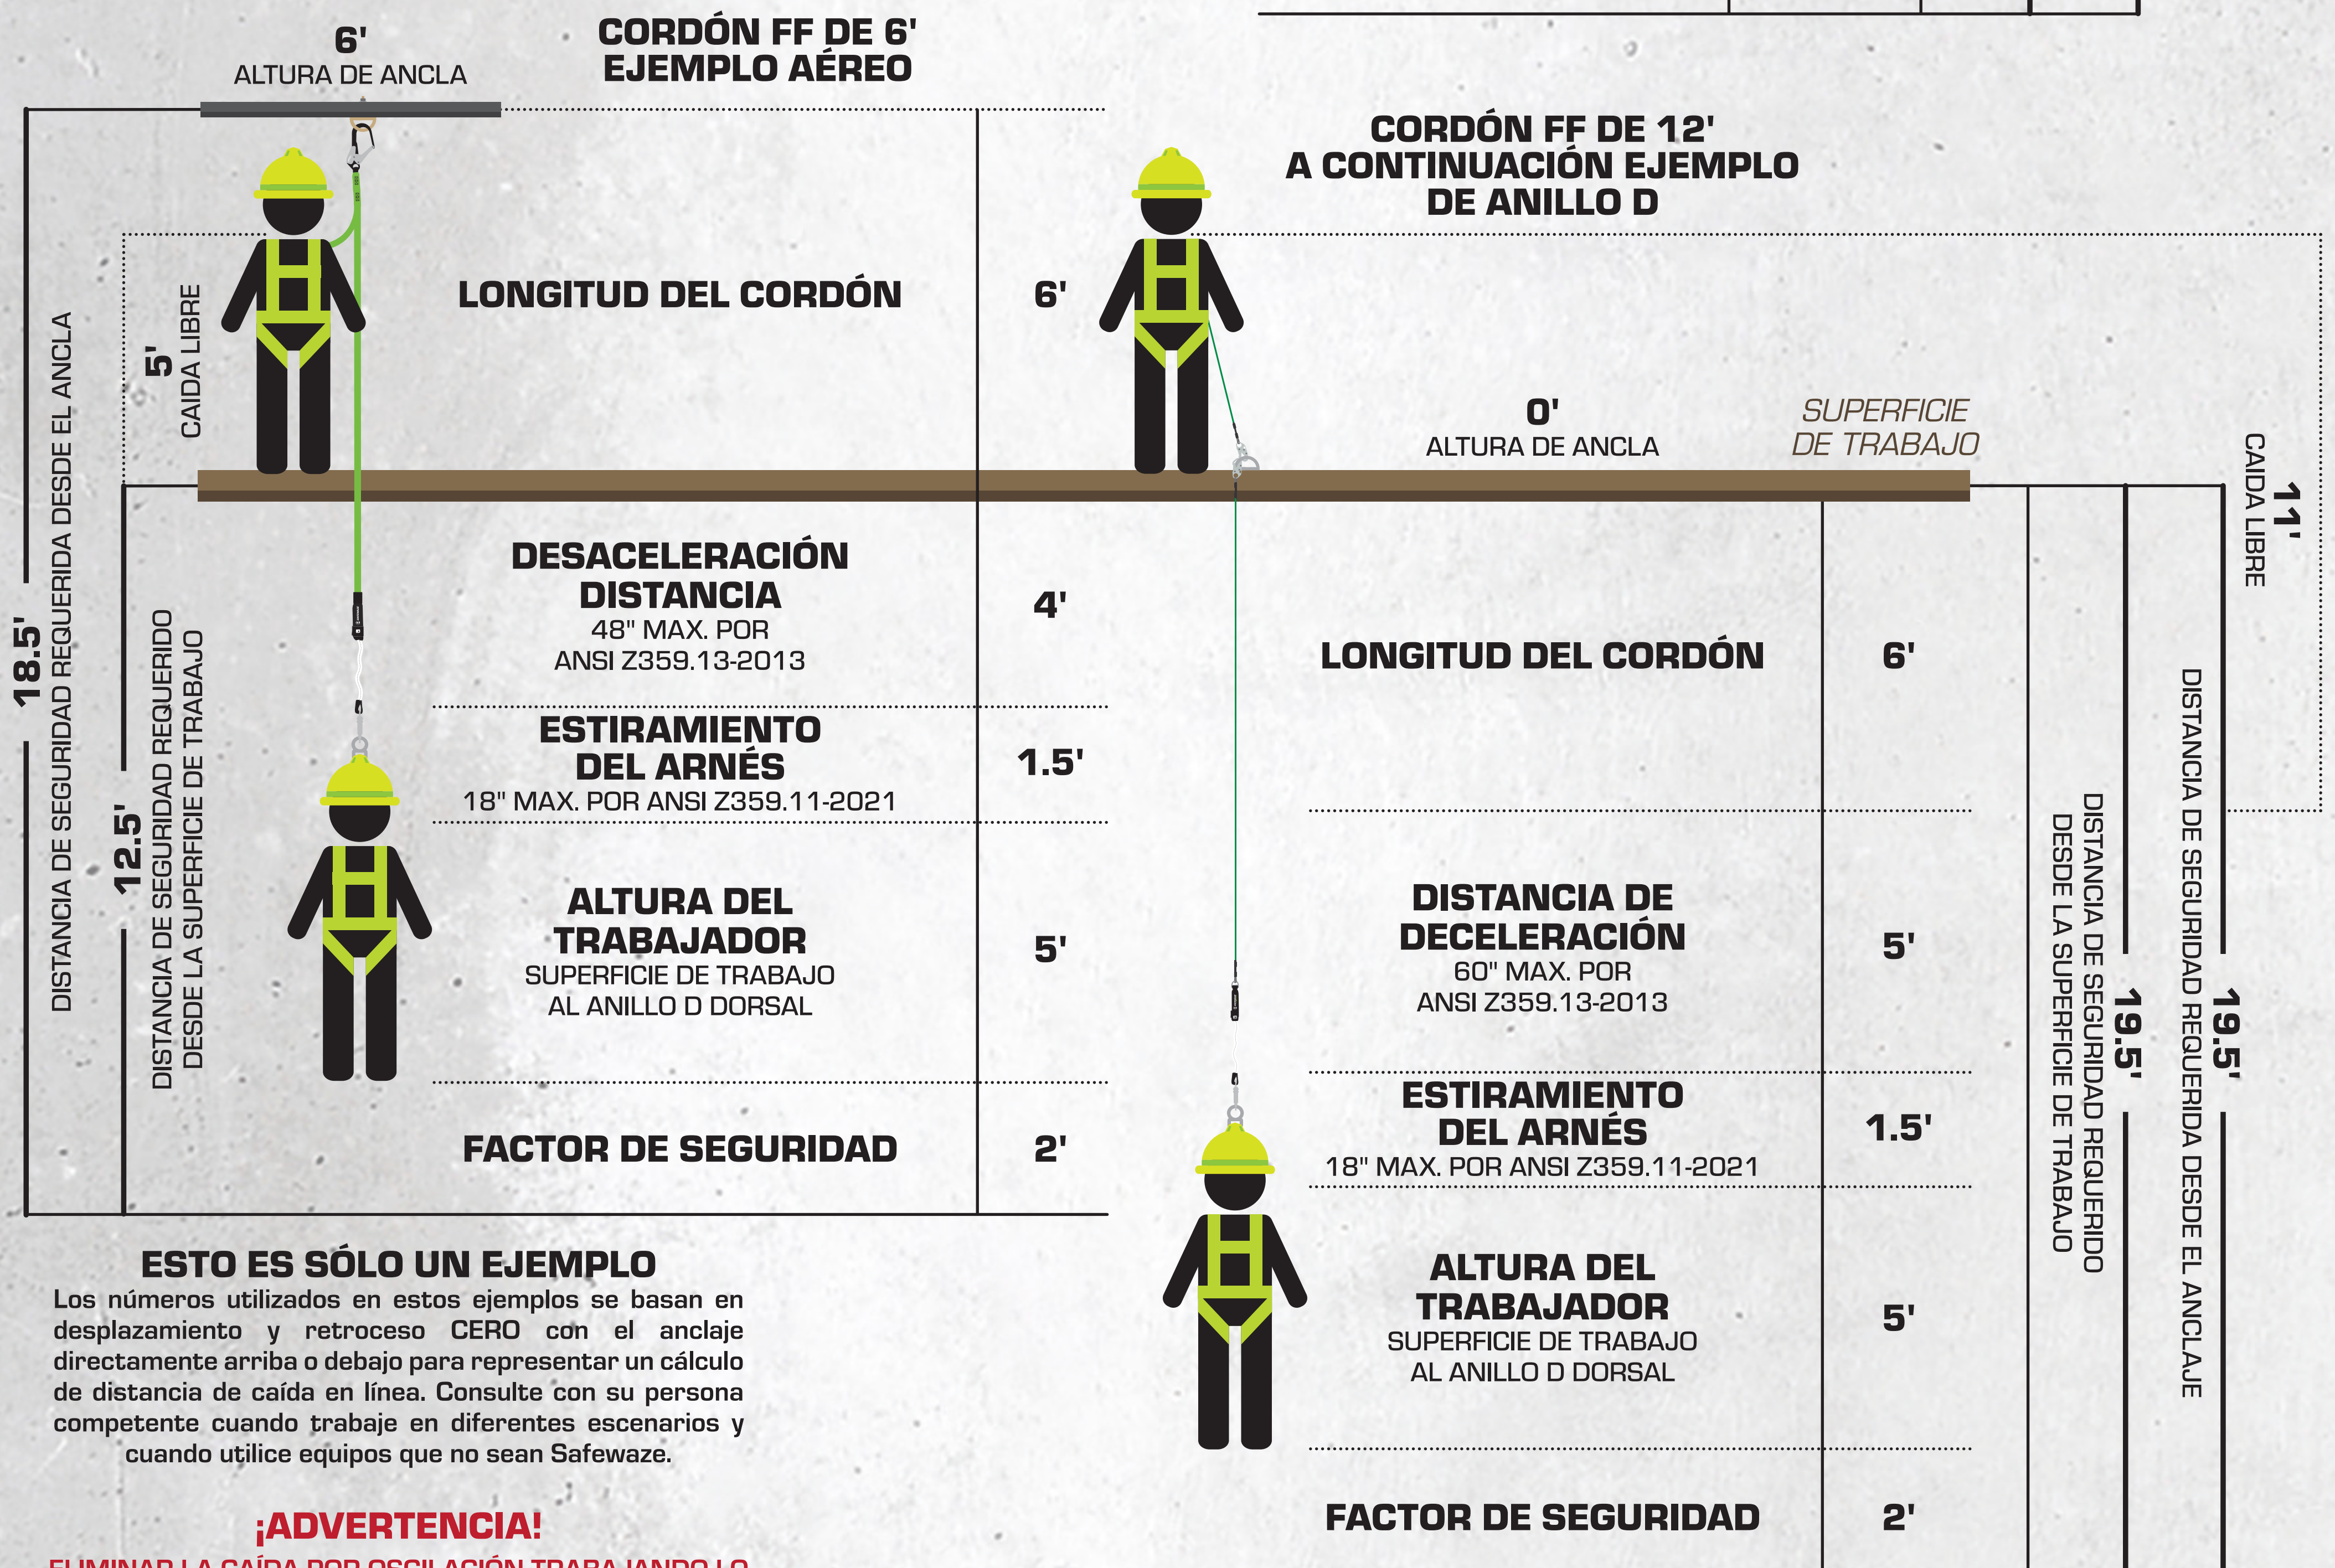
6'
ALTURA DE ANCLA

CORDÓN FF DE 6'
EJEMPLO AÉREO

18.5'
DISTANCIA DE SEGURIDAD REQUERIDA DESDE EL ANCLA

5'
CAIDA LIBRE

LONGITUD DEL CORDÓN
6'

12.5'
DISTANCIA DE SEGURIDAD REQUERIDO DESDE LA SUPERFICIE DE TRABAJO

DESACELERACIÓN DISTANCIA
48" MAX. POR ANSI Z359.13-2013
4'

ESTIRAMIENTO DEL ARNÉS
18" MAX. POR ANSI Z359.11-2021
1.5'

ALTURA DEL TRABAJADOR
SUPERFICIE DE TRABAJO AL ANILLO D DORSAL
5'

FACTOR DE SEGURIDAD
2'

CORDÓN FF DE 12'
A CONTINUACIÓN EJEMPLO DE ANILLO D

0'
ALTURA DE ANCLA

SUPERFICIE DE TRABAJO

11'
CAIDA LIBRE

LONGITUD DEL CORDÓN
6'

DISTANCIA DE DECELERACIÓN
60" MAX. POR ANSI Z359.13-2013
5'

ESTIRAMIENTO DEL ARNÉS
18" MAX. POR ANSI Z359.11-2021
1.5'

ALTURA DEL TRABAJADOR
SUPERFICIE DE TRABAJO AL ANILLO D DORSAL
5'

FACTOR DE SEGURIDAD
2'

19.5'
DISTANCIA DE SEGURIDAD REQUERIDO DESDE LA SUPERFICIE DE TRABAJO

19.5'
DISTANCIA DE SEGURIDAD REQUERIDA DESDE EL ANCLAJE

ESTO ES SÓLO UN EJEMPLO
Los números utilizados en estos ejemplos se basan en desplazamiento y retroceso CERO con el anclaje directamente arriba o debajo para representar un cálculo de distancia de caída en línea. Consulte con su persona competente cuando trabaje en diferentes escenarios y cuando utilice equipos que no sean Safewaze.

¡ADVERTENCIA!
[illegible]